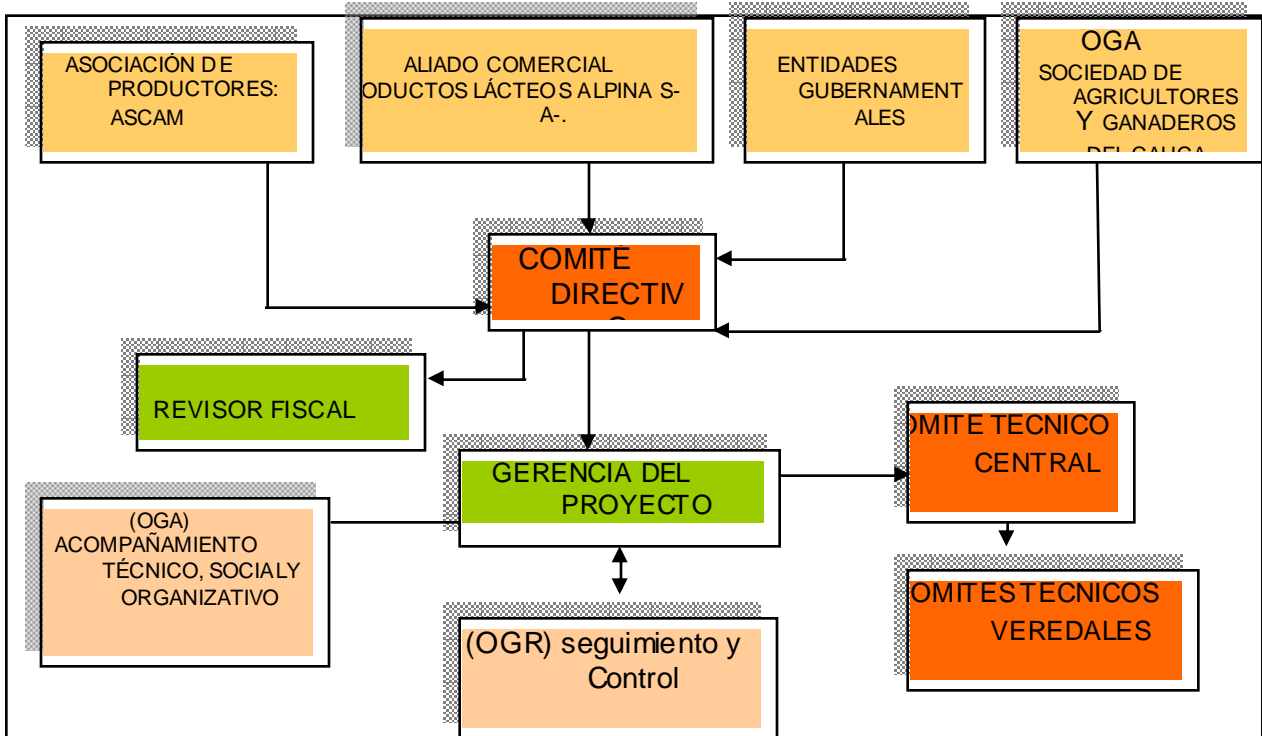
ASOCIACIÓN DE PRODUCTORES: ASCAM

ALIADO COMERCIAL ODUCTOS LÁCTEOS ALPINA S-A-.

ENTIDADES GUBERNAMENTALES

OGA
SOCIEDAD DE AGRICULTORES Y GANADEROS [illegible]

COMITÉ DIRECTIV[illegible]

REVISOR FISCAL

GERENCIA DEL PROYECTO

OMITE TECNICO CENTRAL

(OGA) ACOMPAÑAMIENTO TÉCNICO, SOCIAL Y ORGANIZATIVO

OMITES TECNICOS VEREDALES

(OGR) seguimiento y Control